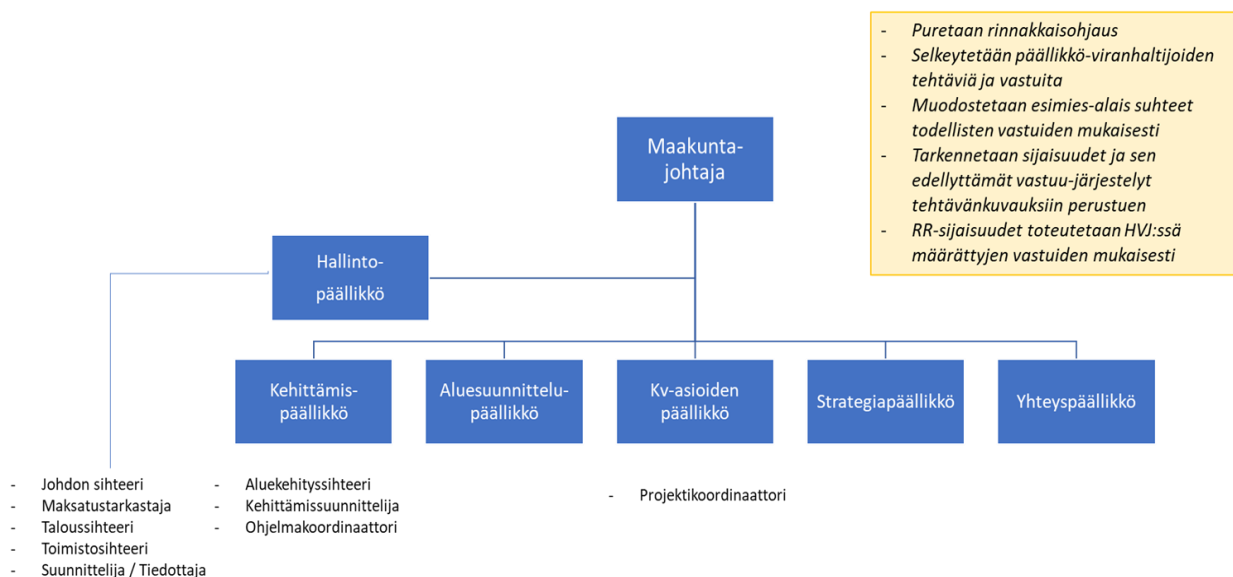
- Puretaan rinnakkaisohjaus
- Selkeytetään päällikkö-viranhaltijoiden tehtäviä ja vastuita
- Muodostetaan esimies-alais suhteet todellisten vastuiden mukaisesti
- Tarkennetaan sijaisuudet ja sen edellyttämät vastuu-järjestelyt tehtävänkuvauksiin perustuen
- RR-sijaisuudet toteutetaan HVJ:ssä määrättyjen vastuiden mukaisesti

Maakunta-johtaja

Hallinto-päällikkö

Kehittämis-päällikkö

Aluesuunnittelu-päällikkö

Kv-asioiden päällikkö

Strategiapäällikkö

Yhteyspäällikkö

- Johdon sihteeri
- Maksatustarkastaja
- Taloussihteeri
- Toimistosihteeri
- Suunnittelija / Tiedottaja

- Aluekehityssihteeri
- Kehittämissuunnittelija
- Ohjelmakoordinaattori

- Projektikoordinaattori